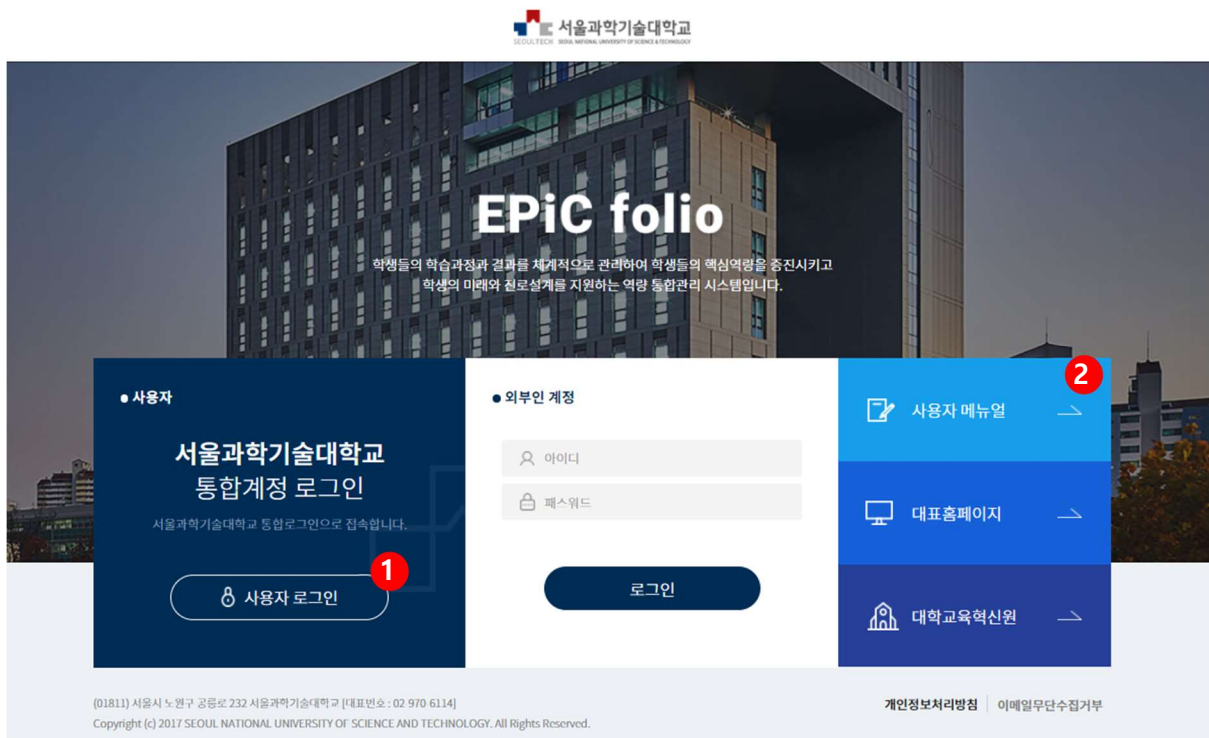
SEOULTECH 서울과학기술대학교 SEOUL NATIONAL UNIVERSITY OF SCIENCE & TECHNOLOGY

EPiC folio

학생들의 학습과정과 결과를 체계적으로 관리하여 학생들의 핵심역량을 증진시키고 학생의 미래와 진로설계를 지원하는 역량 통합관리 시스템입니다.

● 사용자

서울과학기술대학교
통합계정 로그인

서울과학기술대학교 통합로그인으로 접속합니다.

1

사용자 로그인

● 외부인 계정

아이디

패스워드

로그인

2

사용자 메뉴얼

대표홈페이지

대학교육혁신원

(01811) 서울시 노원구 공릉로 232 서울과학기술대학교 [대표번호 : 02 970 6114]
Copyright (c) 2017 SEOUL NATIONAL UNIVERSITY OF SCIENCE AND TECHNOLOGY. All Rights Reserved.

개인정보처리방침 | 이메일무단수집거부